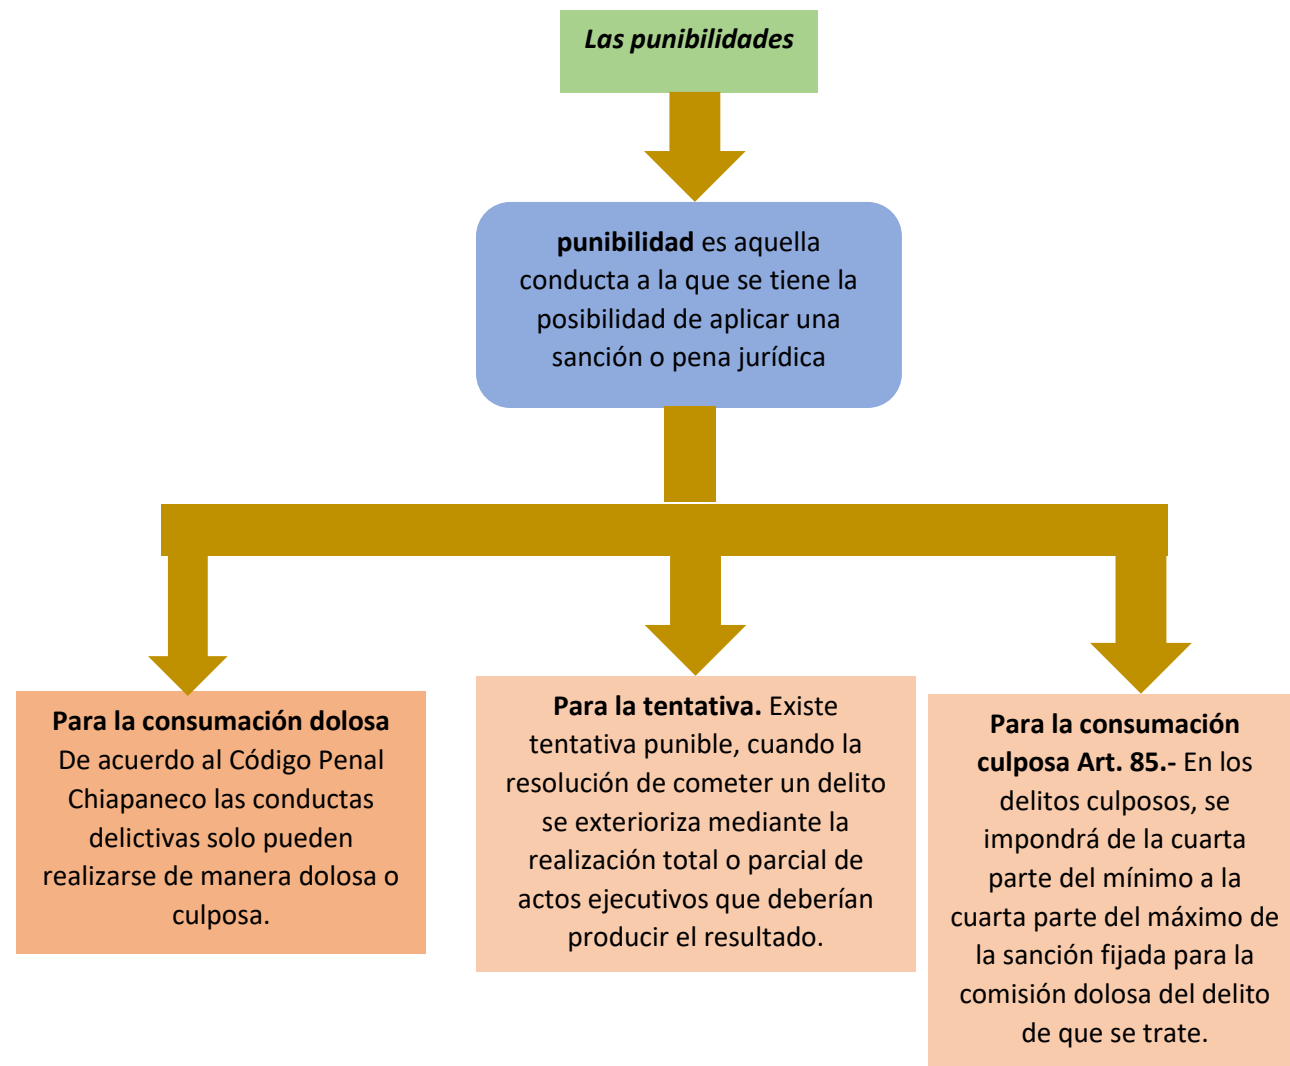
Las punibilidades

punibilidad es aquella conducta a la que se tiene la posibilidad de aplicar una sanción o pena jurídica

Para la consumación dolosa De acuerdo al Código Penal Chiapaneco las conductas delictivas solo pueden realizarse de manera dolosa o culposa.

Para la tentativa. Existe tentativa punible, cuando la resolución de cometer un delito se exterioriza mediante la realización total o parcial de actos ejecutivos que deberían producir el resultado.

Para la consumación culposa Art. 85.- En los delitos culposos, se impondrá de la cuarta parte del mínimo a la cuarta parte del máximo de la sanción fijada para la comisión dolosa del delito de que se trate.